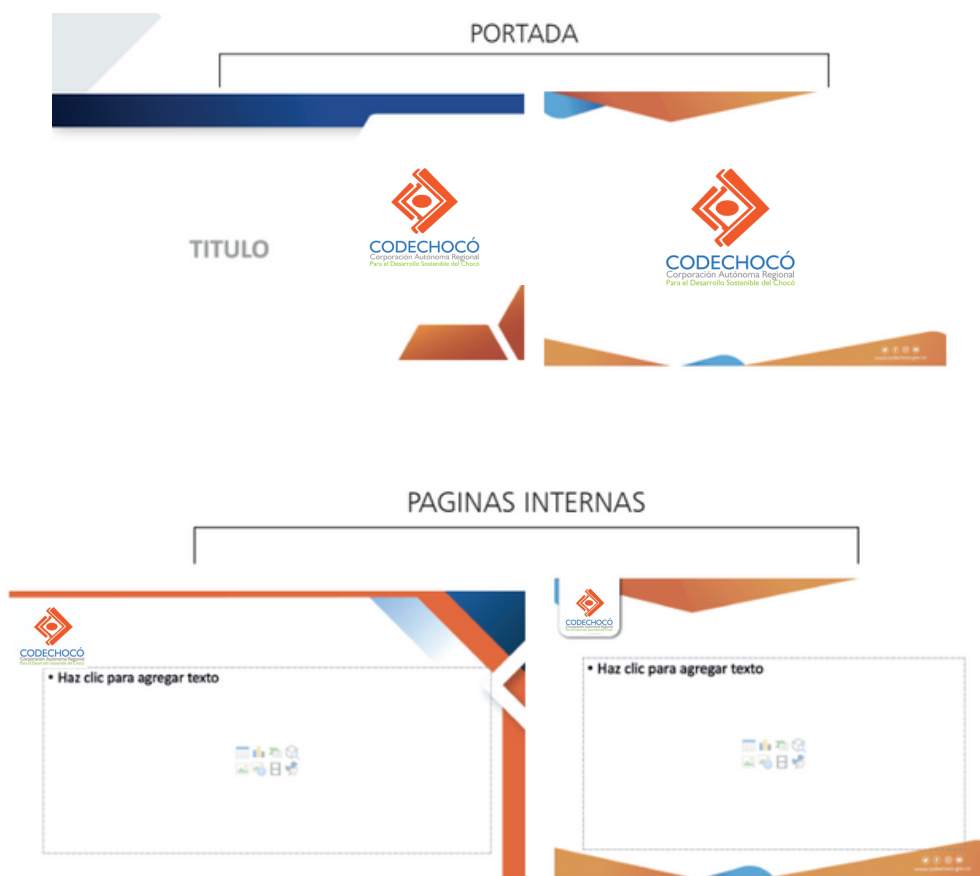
PORTADA

TITULO

CODECHOCÓ
Corporación Autónoma Regional
Para el Desarrollo Sostenible del Chocó

CODECHOCÓ
Corporación Autónoma Regional
Para el Desarrollo Sostenible del Chocó

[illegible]

PAGINAS INTERNAS

CODECHOCÓ
Corporación Autónoma Regional
Para el Desarrollo Sostenible del Chocó

• Haz clic para agregar texto

CODECHOCÓ
Corporación Autónoma Regional
Para el Desarrollo Sostenible del Chocó

• Haz clic para agregar texto

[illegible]